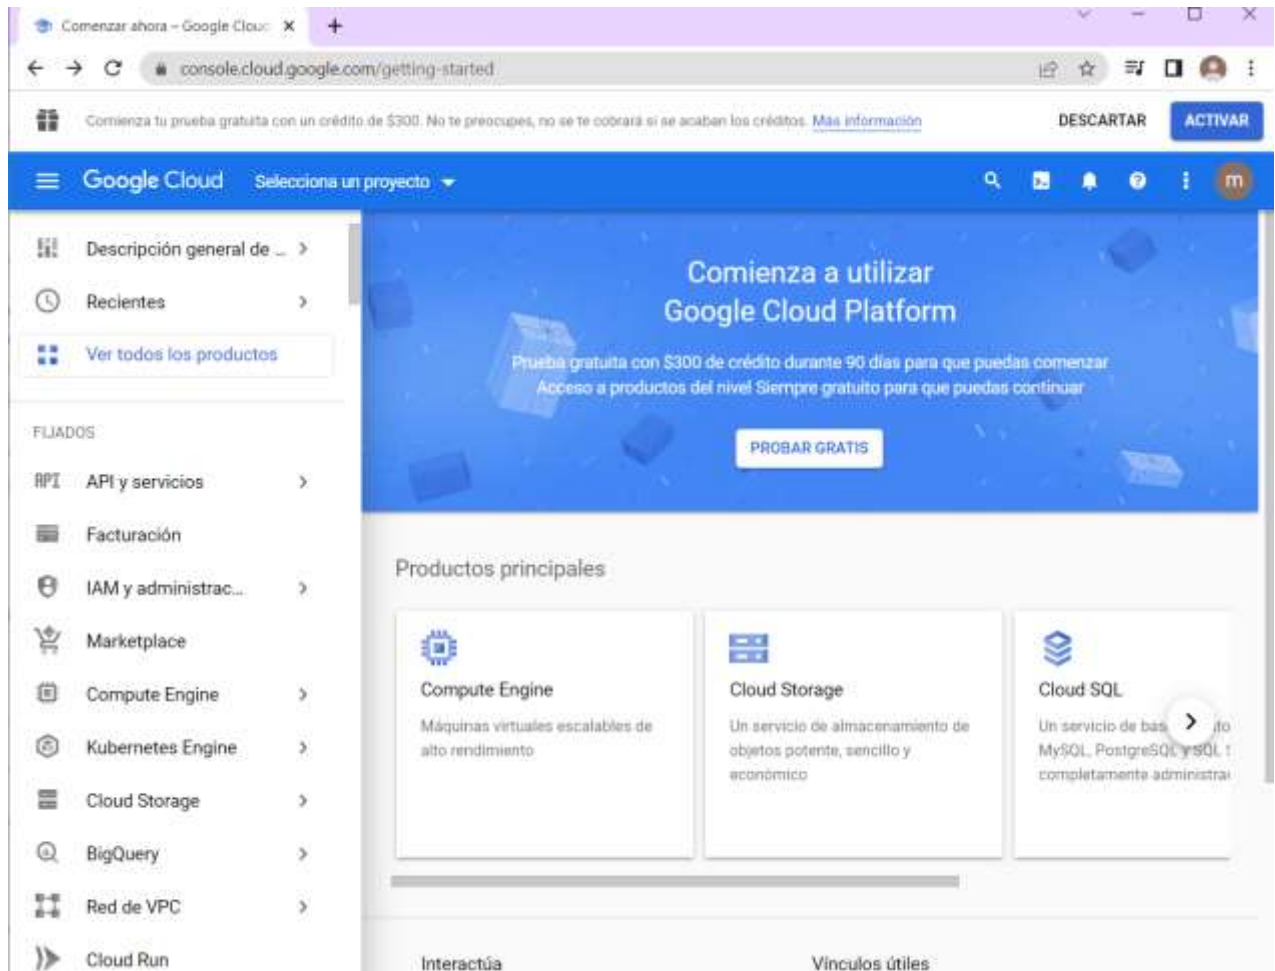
Comenzar ahora – Google Clou ×
+

console.cloud.google.com/getting-started

Comienza tu prueba gratuita con un crédito de $300. No te preocupes, no se te cobrará si se acaban los créditos. Más información

DESCARTAR
ACTIVAR

Google Cloud
Selecciona un proyecto

m

Descripción general de ...
Recientes
Ver todos los productos

FIJADOS

API y servicios
Facturación
IAM y administrac...
Marketplace
Compute Engine
Kubernetes Engine
Cloud Storage
BigQuery
Red de VPC
Cloud Run

Comienza a utilizar
Google Cloud Platform

Prueba gratuita con $300 de crédito durante 90 días para que puedas comenzar
Acceso a productos del nivel Siempre gratuito para que puedas continuar

PROBAR GRATIS

Productos principales

Compute Engine
Máquinas virtuales escalables de alto rendimiento

Cloud Storage
Un servicio de almacenamiento de objetos potente, sencillo y económico

Cloud SQL
Un servicio de bas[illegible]to MySQL, PostgreSQL y SQL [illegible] completamente administra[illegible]

Interactúa
Vínculos útiles